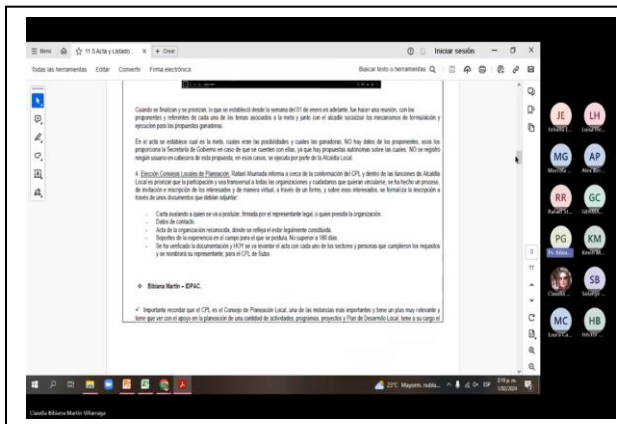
☰ Menú ⌂ ☆ 11 5 Acta y Listado ... × + Crear

Iniciar sesión

Todas las herramientas Editar Convertir Firma electrónica

Buscar texto o herramientas

Cuando se finalicen y se prioricen, lo que se estableció desde la semana del 01 de enero en adelante, fue hacer una reunión, con los proponentes y referentes de cada uno de los temas asociados a la meta y junto con el alcalde socializar los mecanismos de formulación y ejecución para los proyectos ganadores.

En el acta se establece cual es la meta, cuales eran las posibilidades y cuales los ganadores, NO hay datos de los proponentes, esos los proporciona la Secretaría de Gobierno en caso de que se cuenten con ellas, ya que hay propuestas autónomas sobre las cuales, NO se registro ningún usuario en cabecera de esta propuesta, en estos casos, se ejecuta por parte de la Alcaldía Local.

4. Elección Consejos Locales de Planeación: Rafael Ahumada informa a cerca de la conformación del CPL y dentro de las funciones de Alcaldía Local es priorizar que la participación y sea transversal a todas las organizaciones y ciudadanos que quieran vincularse, se ha hecho un proceso, de invitación e inscripción de los interesados y de manera virtual, a través de un forms, y sobre esos interesados, se formaliza la inscripción a través de unos documentos que debían adjuntar:

- Carta avalando a quien se va a postular, firmada por el representante legal, o quien presida la organización.
- Datos de contacto
- Acta de la organización reconocida, donde se refleja el estar legalmente constituida.
- Soportes de la experiencia en el campo para el que se postula. No superior a 180 días
- Se ha verificado la documentación y HOY se va levantar el acta con cada uno de los sectores y personas que cumplieron los requisitos y se nombrará su representante, para el CPL de Suba.

❖ Bibiana Martín – IDPAC.

✓ Importante recordar que el CPL es el Consejo de Planeación Local, una de las instancias más importantes y tiene un plus muy relevante y tiene que ver con el apoyo en la planeación de una cantidad de actividades, programas, proyectos y Plan de Desarrollo Local, tiene a su cargo el

JE Johana L...
LH Luisa He...
MG Marcela ...
AP Alex Pi...
RR Rafael R...
GC GERMA...
PG Pr. Elsa...
KM Kevin M...
Claudia...
SB Sebastián...
MC Laura Ca...
HB Héctor ...

23°C Mayorm. nubla... ESP 3:19 p.m. 1/02/2024

Claudia Bibiana Martín Villarraga